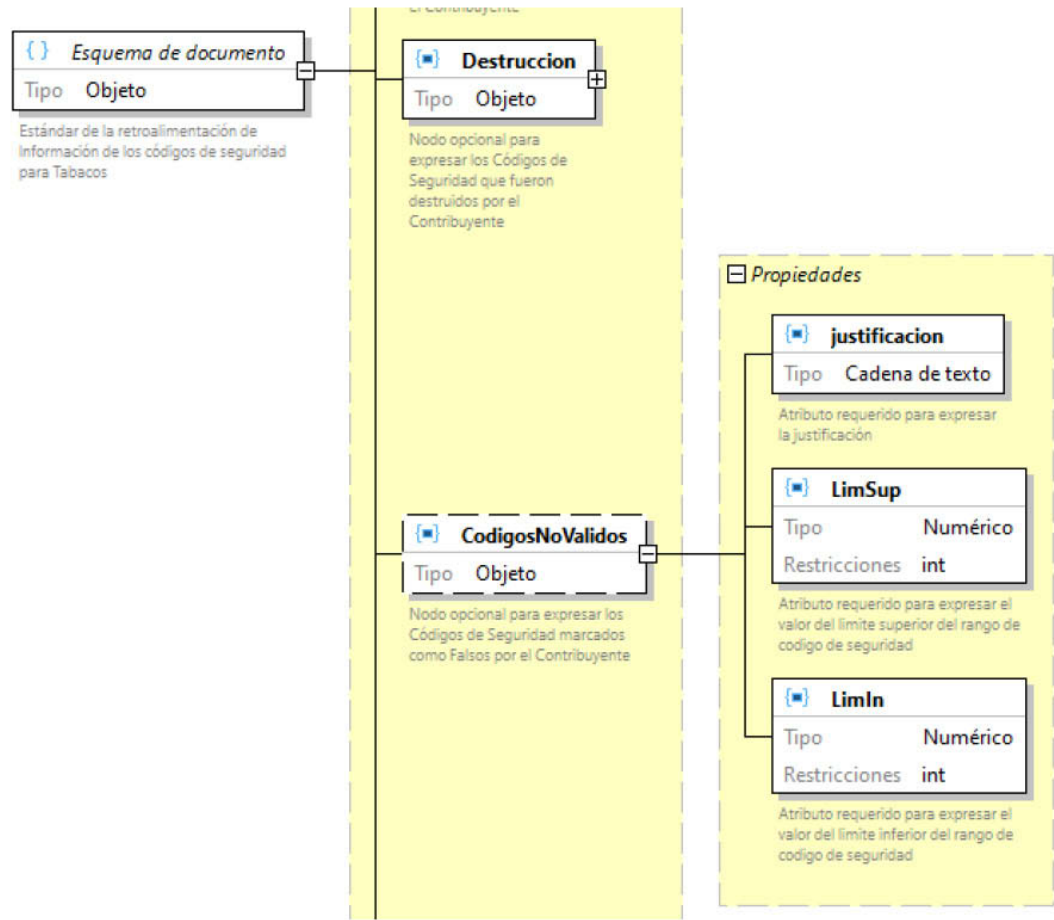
{ } Esquema de documento
Tipo Objeto

Estándar de la retroalimentación de Información de los códigos de seguridad para Tabacos

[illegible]

Destruccion
Tipo Objeto

Nodo opcional para expresar los Códigos de Seguridad que fueron destruidos por el Contribuyente

CodigosNoValidos
Tipo Objeto

Nodo opcional para expresar los Códigos de Seguridad marcados como Falsos por el Contribuyente

Propiedades

justificacion
Tipo Cadena de texto

Atributo requerido para expresar la justificación

LimSup
Tipo Numérico
Restricciones int

Atributo requerido para expresar el valor del limite superior del rango de codigo de seguridad

LimIn
Tipo Numérico
Restricciones int

Atributo requerido para expresar el valor del limite inferior del rango de codigo de seguridad